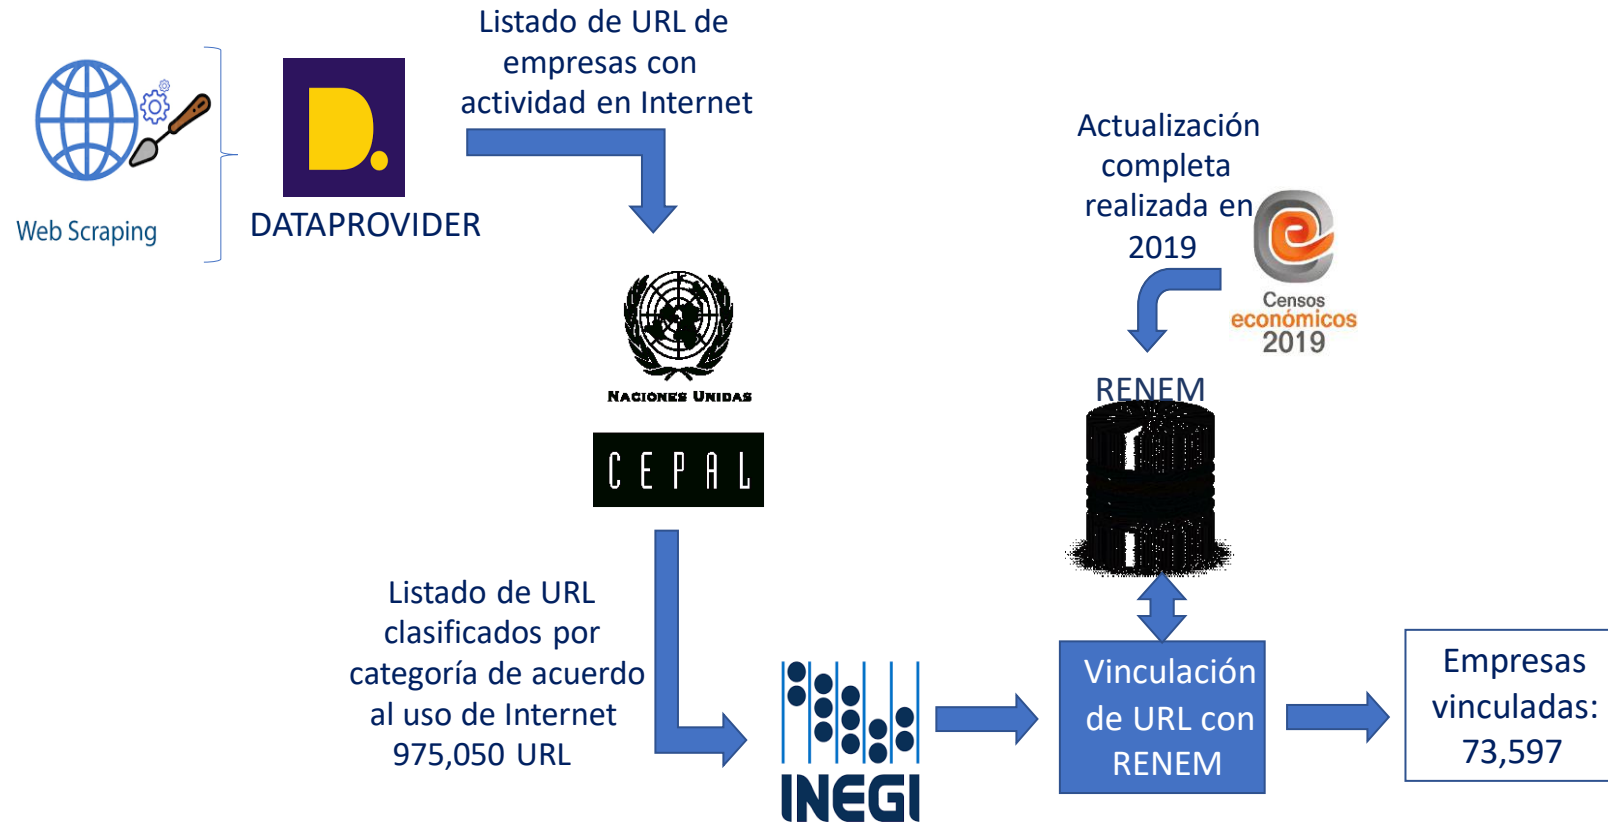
Web Scraping

D.

DATAPROVIDER

Listado de URL de empresas con actividad en Internet

Naciones Unidas

CEPAL

Actualización completa realizada en 2019

Censos económicos 2019

RENEM

Listado de URL clasificados por categoría de acuerdo al uso de Internet 975,050 URL

INEGI

Vinculación de URL con RENEM

Empresas vinculadas: 73,597